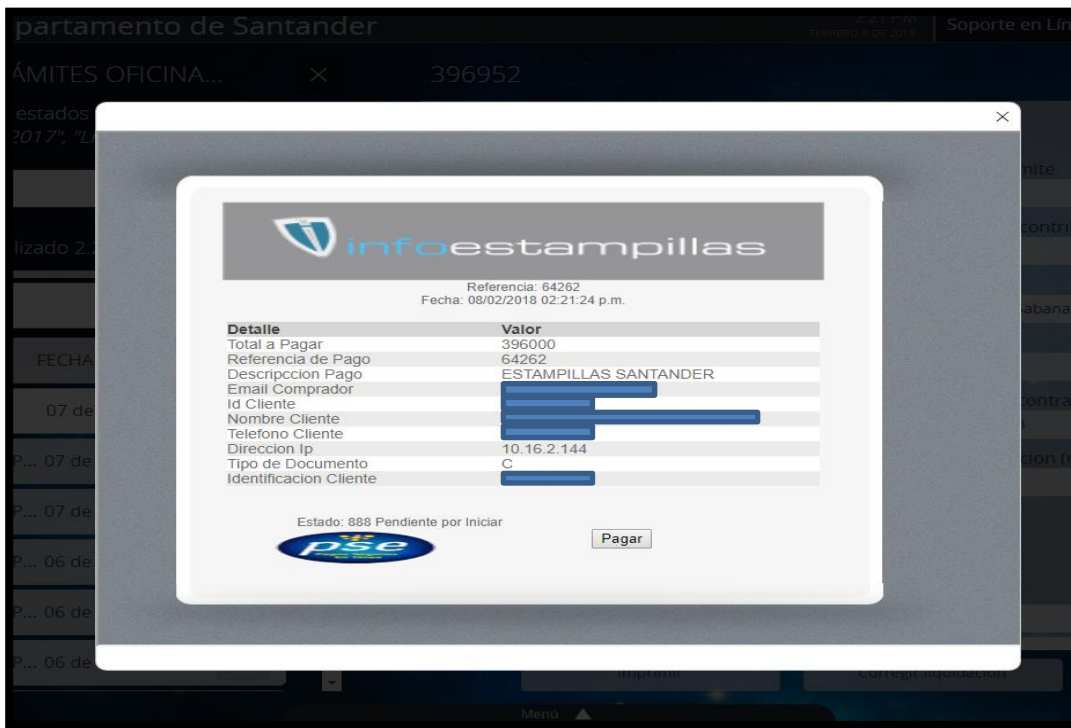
partamento de Santander
2:21 PM FEBRERO 8 DE 2018
Soporte en Lín
ÁMITES OFICINA... ×
396952
estados
2017", "L
lizado 2:
FECHA
07 de
P... 07 de
P... 07 de
P... 06 de
P... 06 de
P... 06 de
mite
contri
abana
contra
cion (
Imprimir
Corregir liquidación
Menú

×

infoestampillas

Referencia: 64262
Fecha: 08/02/2018 02:21:24 p.m.

| Detalle | Valor |
|---|---|
| Total a Pagar | 396000 |
| Referencia de Pago | 64262 |
| Descripccion Pago | ESTAMPILLAS SANTANDER |
| Email Comprador | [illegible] |
| Id Cliente | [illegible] |
| Nombre Cliente | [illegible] |
| Telefono Cliente | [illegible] |
| Direccion Ip | 10.16.2.144 |
| Tipo de Documento | C |
| Identificacion Cliente | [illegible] |

Estado: 888 Pendiente por Iniciar
pse
Pagar